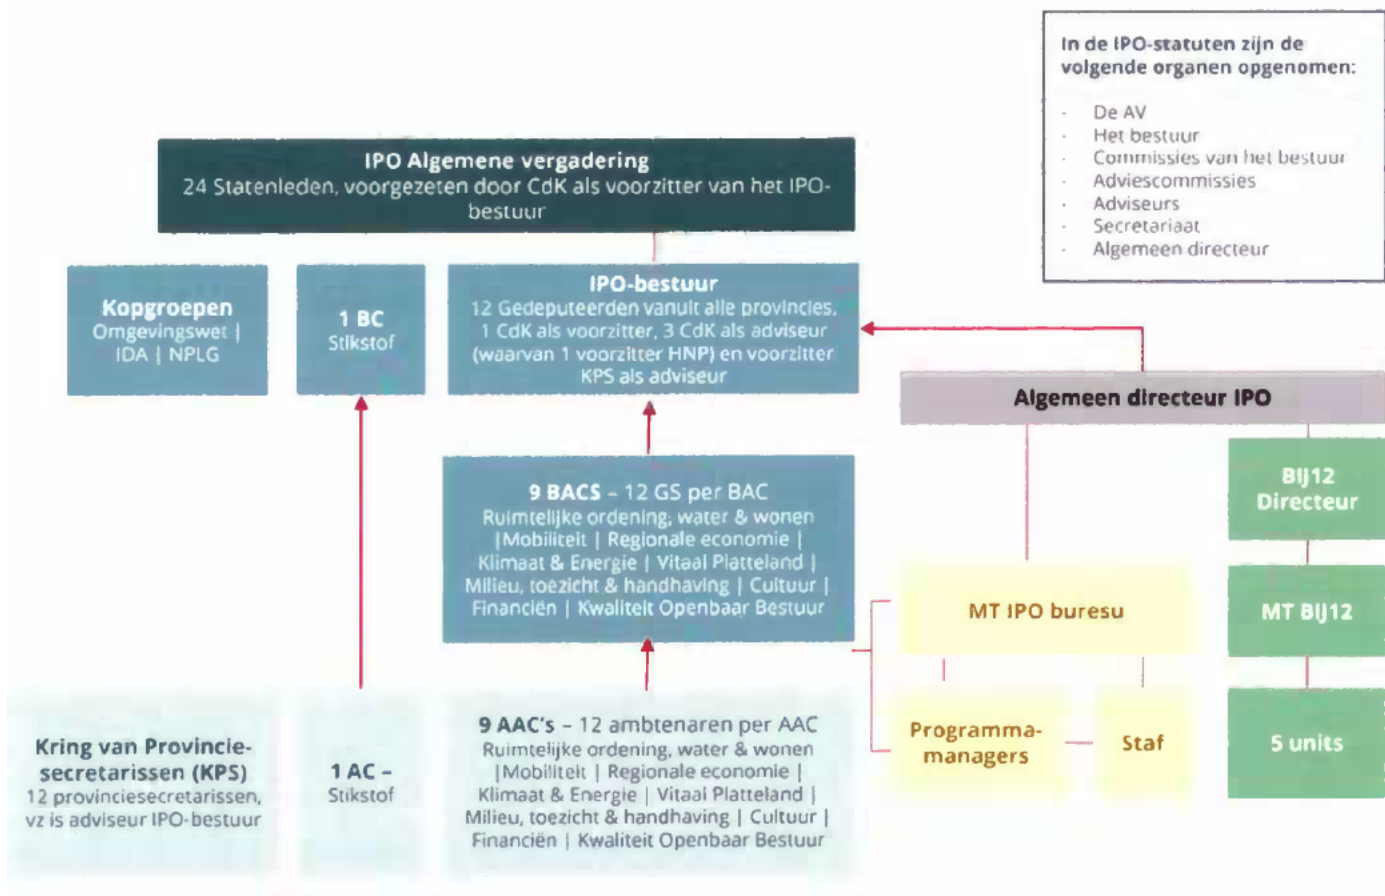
In de IPO-statuten zijn de volgende organen opgenomen:

- De AV
- Het bestuur
- Commissies van het bestuur
- Adviescommissies
- Adviseurs
- Secretariaat
- Algemeen directeur

IPO Algemene vergadering
24 Statenleden, voorgezeten door CdK als voorzitter van het IPO-bestuur

Kopgroepen
Omgevingswet | IDA | NPLG

1 BC
Stikstof

IPO-bestuur
12 Gedeputeerden vanuit alle provincies, 1 CdK als voorzitter, 3 CdK als adviseur (waarvan 1 voorzitter HNP) en voorzitter KPS als adviseur

Algemeen directeur IPO

9 BACS – 12 GS per BAC
Ruimtelijke ordening, water & wonen |Mobiliteit | Regionale economie | Klimaat & Energie | Vitaal Platteland | Milieu, toezicht & handhaving | Cultuur | Financiën | Kwaliteit Openbaar Bestuur

BIJ12 Directeur

MT IPO buresu

MT BIJ12

Kring van Provincie-secretarissen (KPS)
12 provinciesecretarissen, vz is adviseur IPO-bestuur

1 AC –
Stikstof

9 AAC's – 12 ambtenaren per AAC
Ruimtelijke ordening, water & wonen |Mobiliteit | Regionale economie | Klimaat & Energie | Vitaal Platteland | Milieu, toezicht & handhaving | Cultuur | Financiën | Kwaliteit Openbaar Bestuur

Programma-managers

Staf

5 units